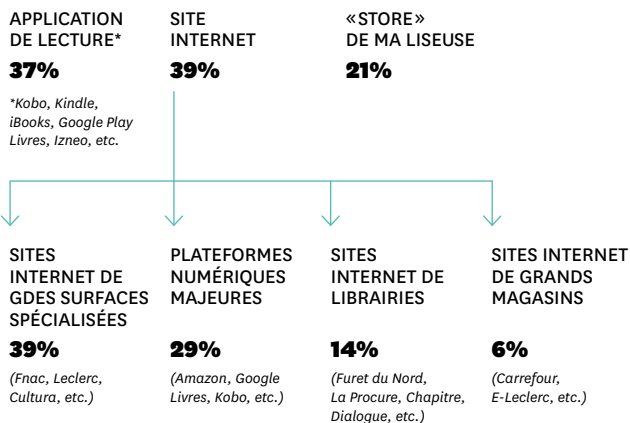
APPLICATION DE LECTURE*
37%
*Kobo, Kindle, iBooks, Google Play Livres, Izneo, etc.

SITE INTERNET
39%

«STORE» DE MA LISEUSE
21%

SITES INTERNET DE GDES SURFACES SPÉCIALISÉES
39%
(Fnac, Leclerc, Cultura, etc.)

PLATEFORMES NUMÉRIQUES MAJEURES
29%
(Amazon, Google Livres, Kobo, etc.)

SITES INTERNET DE LIBRAIRIES
14%
(Furet du Nord, La Procure, Chapitre, Dialogue, etc.)

SITES INTERNET DE GRANDS MAGASINS
6%
(Carrefour, E-Leclerc, etc.)